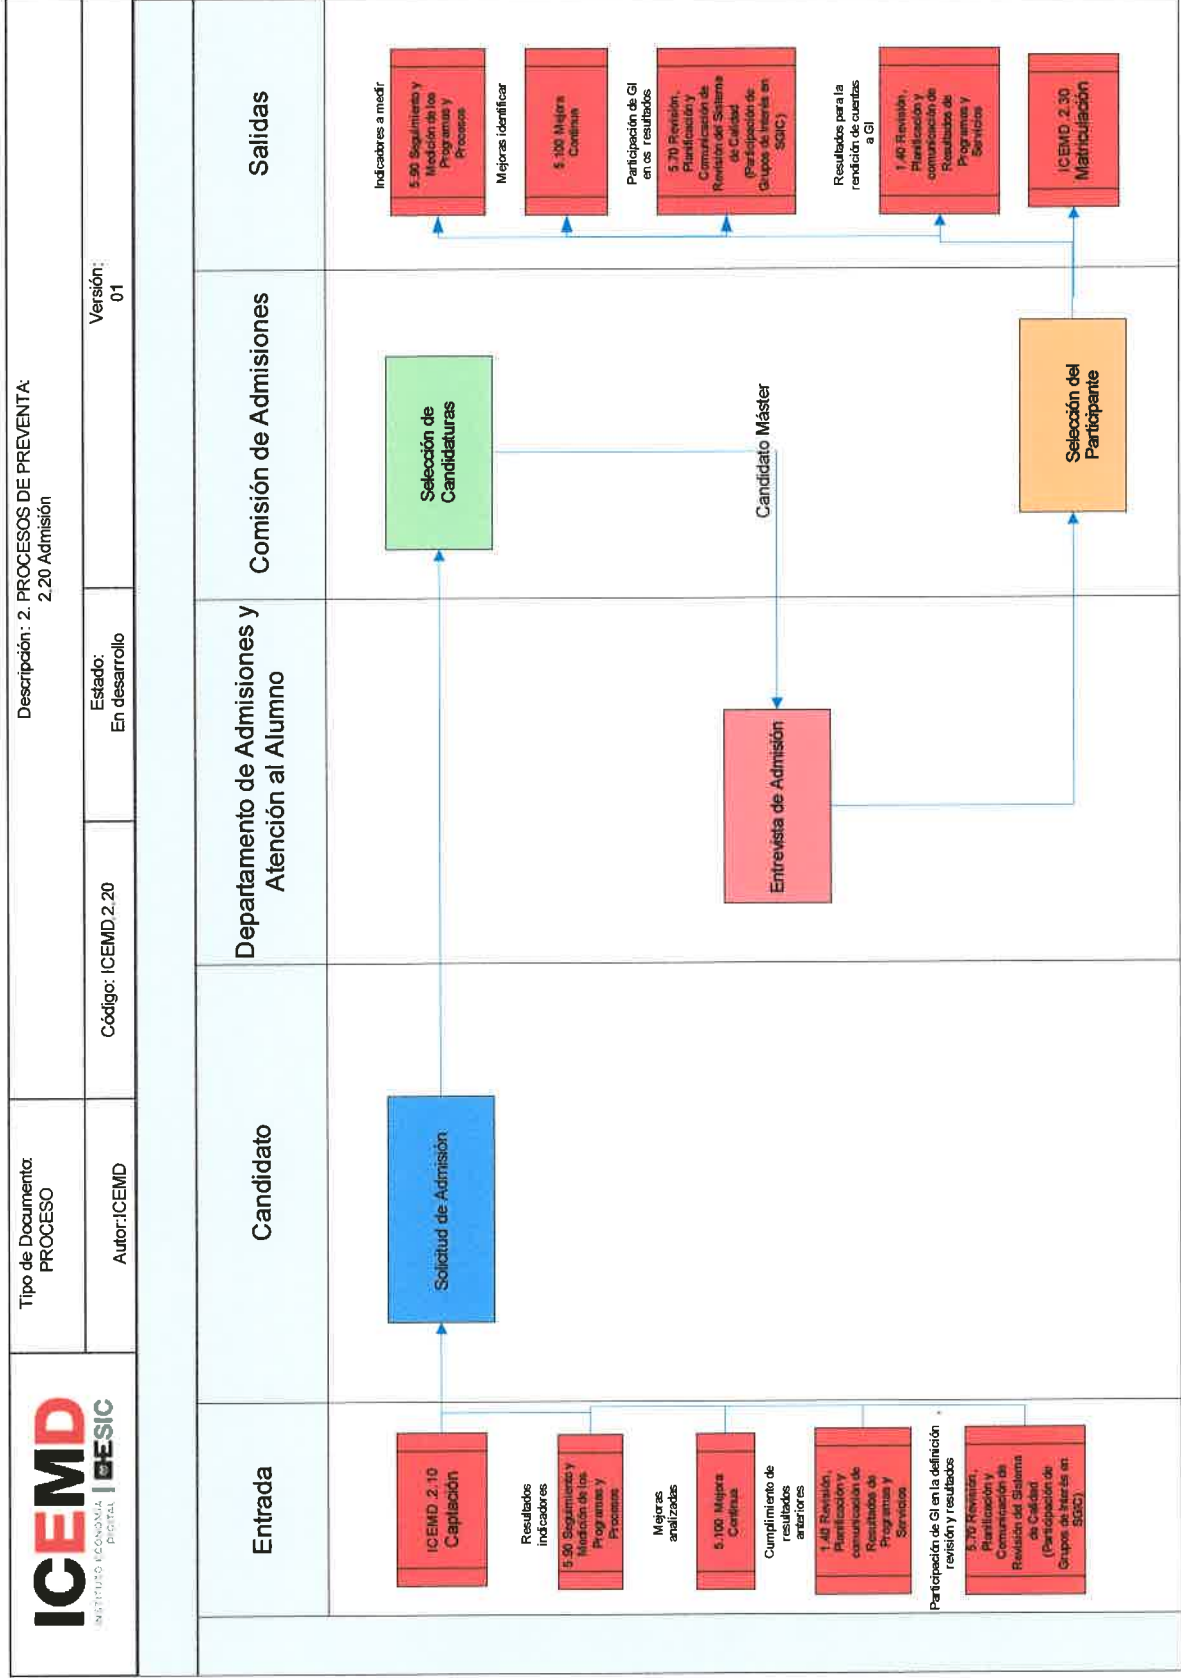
ICEMD
INSTITUTO ECONOMÍA DIGITAL | ESIC

Tipo de Documento: PROCESO

Autor:ICEMD

Código: ICEMD 2.20

Descripción: 2. PROCESOS DE PREVENTA: 2.20 Admisión

Estado: En desarrollo

Versión: 01

Entrada

Candidato

Departamento de Admisiones y Atención al Alumno

Comisión de Admisiones

Salidas

ICEMD 2.10 Captación

Resultados indicadores

5.90 Seguimiento y Medición de los Programas y Procesos

Mejoras analizadas

5.100 Mejora Continua

Cumplimiento de resultados anteriores

1.40 Revisión, Planificación y comunicación de Resultados de Programas y Servicios

Participación de GI en la definición revisión y resultados

5.70 Revisión, Planificación y Comunicación de Revisión del Sistema de Calidad (Participación de Grupos de Interés en SGIC)

Solicitud de Admisión

Entrevista de Admisión

Selección de Candidaturas

Candidato Máster

Selección del Participante

Indicadores a medir

5.90 Seguimiento y Medición de los Programas y Procesos

Mejoras identificar

5.100 Mejora Continua

Participación de GI en os resultados

5.70 Revisión, Planificación y Comunicación de Revisión del Sistema de Calidad (Participación de Grupos de Interés en SGIC)

Resultados para la rendición de cuentas a GI

1.40 Revisión, Planificación y comunicación de Resultados de Programas y Servicios

ICEMD 2.30 Matriculación